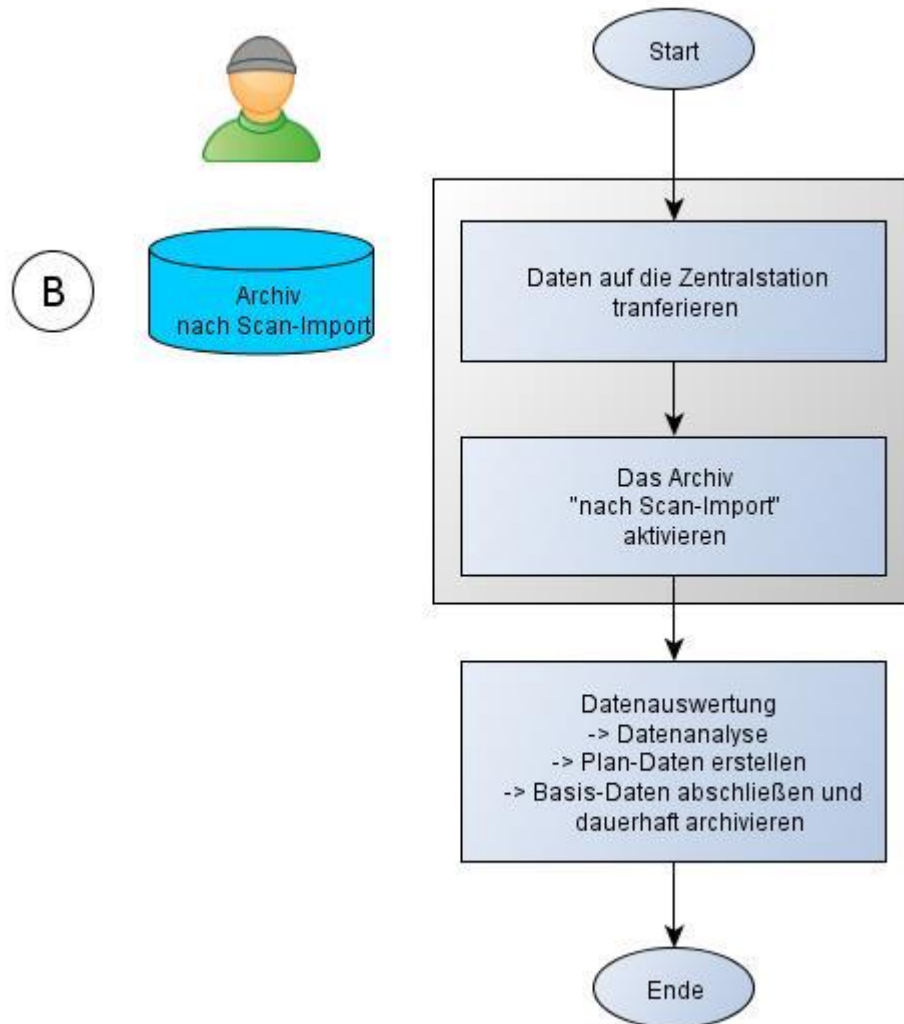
B

Archiv
nach Scan-Import

Start

Daten auf die Zentralstation tranferieren

Das Archiv "nach Scan-Import" aktivieren

Datenauswertung
-> Datenanalyse
-> Plan-Daten erstellen
-> Basis-Daten abschließen und dauerhaft archivieren

Ende